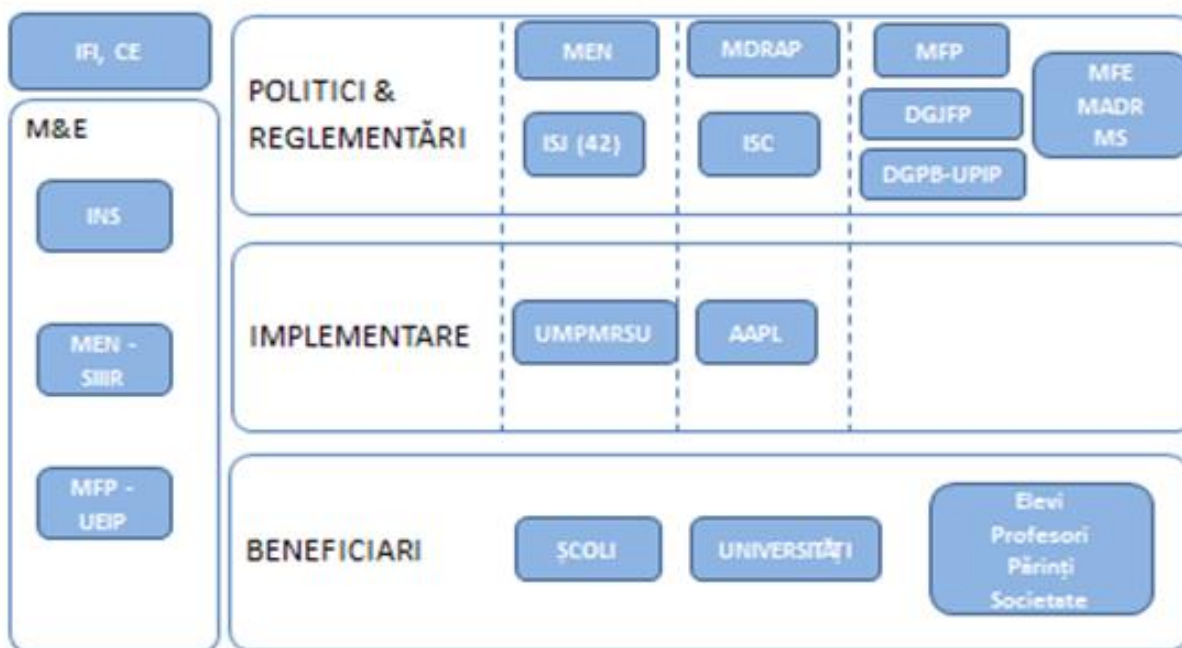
IFI, CE

M&E

INS

MEN - SIIIR

MFP - UEIP

POLITICI & REGLEMENTĂRI

MEN

ISJ (42)

MDRAP

ISC

MFP

DGJFP

DGPB-UPIP

MFE MADR MS

IMPLEMENTARE

UMPMRSU

AAPL

BENEFICIARI

ȘCOLI

UNIVERSITĂȚI

Elevi Profesori Părinți Societate